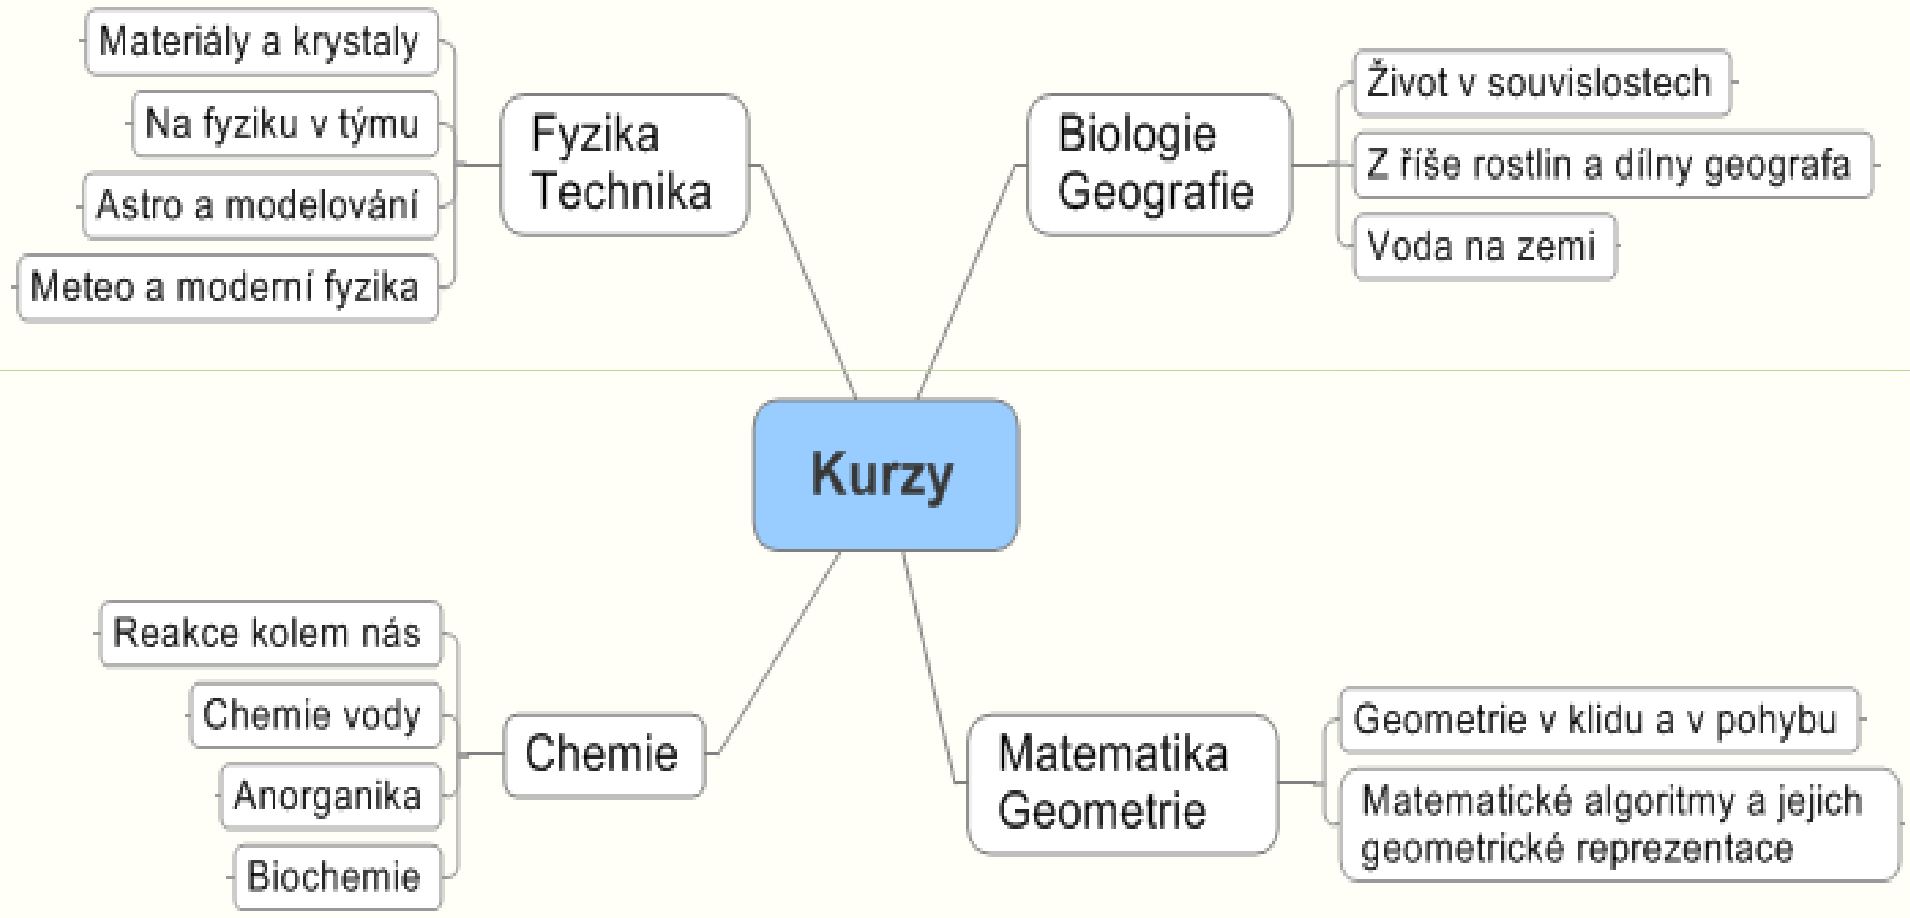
Kurzy

Fyzika Technika

Materiály a krystaly

Na fyziku v týmu

Astro a modelování

Meteo a moderní fyzika

Biologie Geografie

Život v souvislostech

Z říše rostlin a dílny geografa

Voda na zemi

Chemie

Reakce kolem nás

Chemie vody

Anorganika

Biochemie

Matematika Geometrie

Geometrie v klidu a v pohybu

Matematické algoritmy a jejich geometrické reprezentace